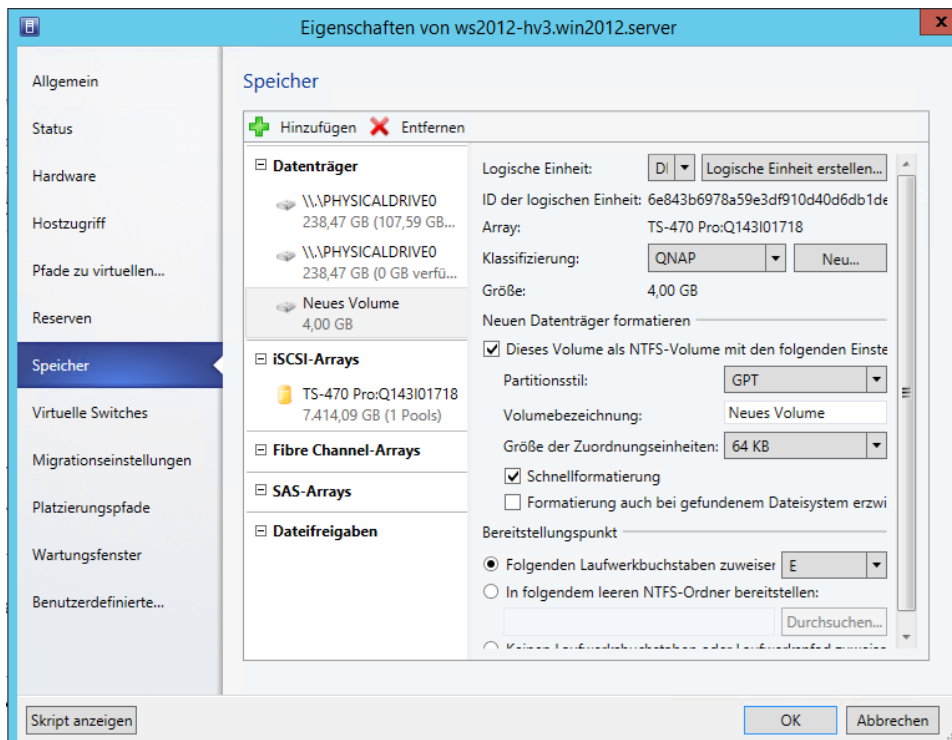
Eigenschaften von ws2012-hv3.win2012.server

Allgemein
Status
Hardware
Hostzugriff
Pfade zu virtuellen...
Reserven
Speicher
Virtuelle Switches
Migrationseinstellungen
Platzierungspfade
Wartungsfenster
Benutzerdefinierte...

Speicher

Hinzufügen Entfernen

Datenträger
\\.\PHYSICALDRIVE0
238,47 GB (107,59 GB...
\\.\PHYSICALDRIVE0
238,47 GB (0 GB verfü...
Neues Volume
4,00 GB

iSCSI-Arrays
TS-470 Pro:Q143I01718
7.414,09 GB (1 Pools)

Fibre Channel-Arrays

SAS-Arrays

Dateifreigaben

Logische Einheit: DI Logische Einheit erstellen...
ID der logischen Einheit: 6e843b6978a59e3df910d40d6db1de
Array: TS-470 Pro:Q143I01718
Klassifizierung: QNAP Neu...
Größe: 4,00 GB

Neuen Datenträger formatieren
Dieses Volume als NTFS-Volume mit den folgenden Einste
Partitionsstil: GPT
Volumebezeichnung: Neues Volume
Größe der Zuordnungseinheiten: 64 KB
Schnellformatierung
Formatierung auch bei gefundenem Dateisystem erzwi

Bereitstellungspunkt
Folgenden Laufwerkbuchstaben zuweiser E
In folgendem leeren NTFS-Ordner bereitstellen:
Durchsuchen...
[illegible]

Skript anzeigen
OK
Abbrechen